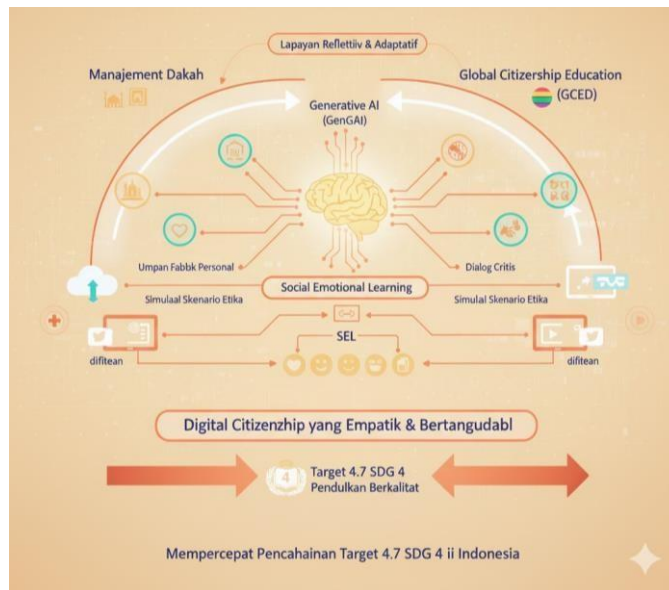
Lapayan Reflettiv & Adaptatif

Manajement Dakah

Global Citizership Education

(GCED)

Generative AI
(GenGAI)

Umpan Fabbk Personal

Dialog Critis

Social Emotional Learning

Simulaal Skenario Etika

Simulal Skenario Etika

SEL

difitean

difitean

Digital Citizenzhip yang Empatik & Bertangudabl

Target 4.7 SDG 4
Pendulkan Berkalitat

Mempercepat Pencahainan Target 4.7 SDG 4 ii Indonesia